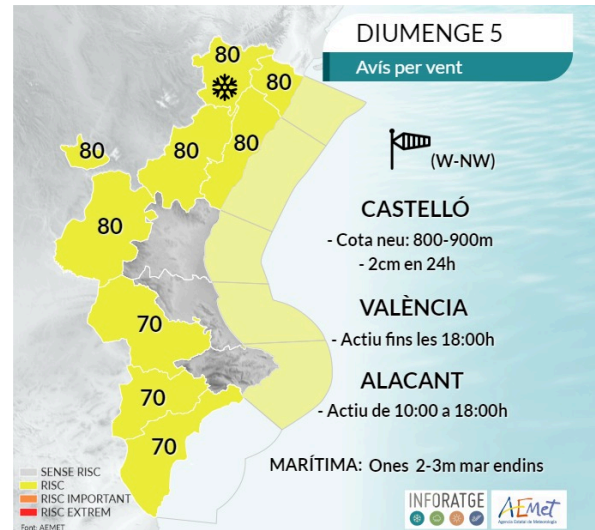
DIUMENGE 5

Avís per vent

80
80
80
80
80
80
70
70
70

(W-NW)

CASTELLÓ
- Cota neu: 800-900m
- 2cm en 24h

VALÈNCIA
- Actiu fins les 18:00h

ALACANT
- Actiu de 10:00 a 18:00h

MARÍTIMA: Ones 2-3m mar endins

SENSE RISC
RISC
RISC IMPORTANT
RISC EXTREM

Font: AEMET

INFORATGE

AEMet
Agencia Estatal de Meteorología